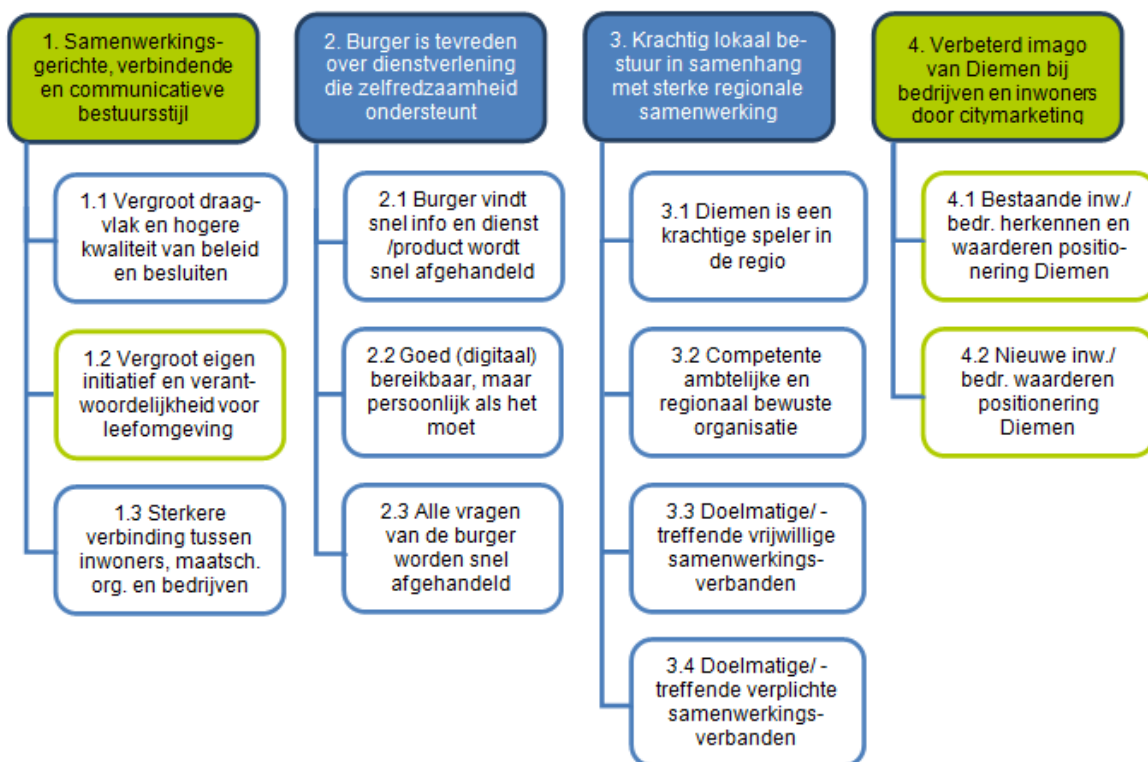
1. Samenwerkingsgerichte, verbindende en communicatieve bestuursstijl

1.1 Vergroot draagvlak en hogere kwaliteit van beleid en besluiten

1.2 Vergroot eigen initiatief en verantwoordelijkheid voor leefomgeving

1.3 Sterkere verbinding tussen inwoners, maatsch. org. en bedrijven

2. Burger is tevreden over dienstverlening die zelfredzaamheid ondersteunt

2.1 Burger vindt snel info en dienst /product wordt snel afgehandeld

2.2 Goed (digitaal) bereikbaar, maar persoonlijk als het moet

2.3 Alle vragen van de burger worden snel afgehandeld

3. Krachtig lokaal bestuur in samenhang met sterke regionale samenwerking

3.1 Diemen is een krachtige speler in de regio

3.2 Competente ambtelijke en regionaal bewuste organisatie

3.3 Doelmatige/ -treffende vrijwillige samenwerkingsverbanden

3.4 Doelmatige/ -treffende verplichte samenwerkingsverbanden

4. Verbeterd imago van Diemen bij bedrijven en inwoners door citymarketing

4.1 Bestaande inw./ bedr. herkennen en waarderen positionering Diemen

4.2 Nieuwe inw./ bedr. waarderen positionering Diemen